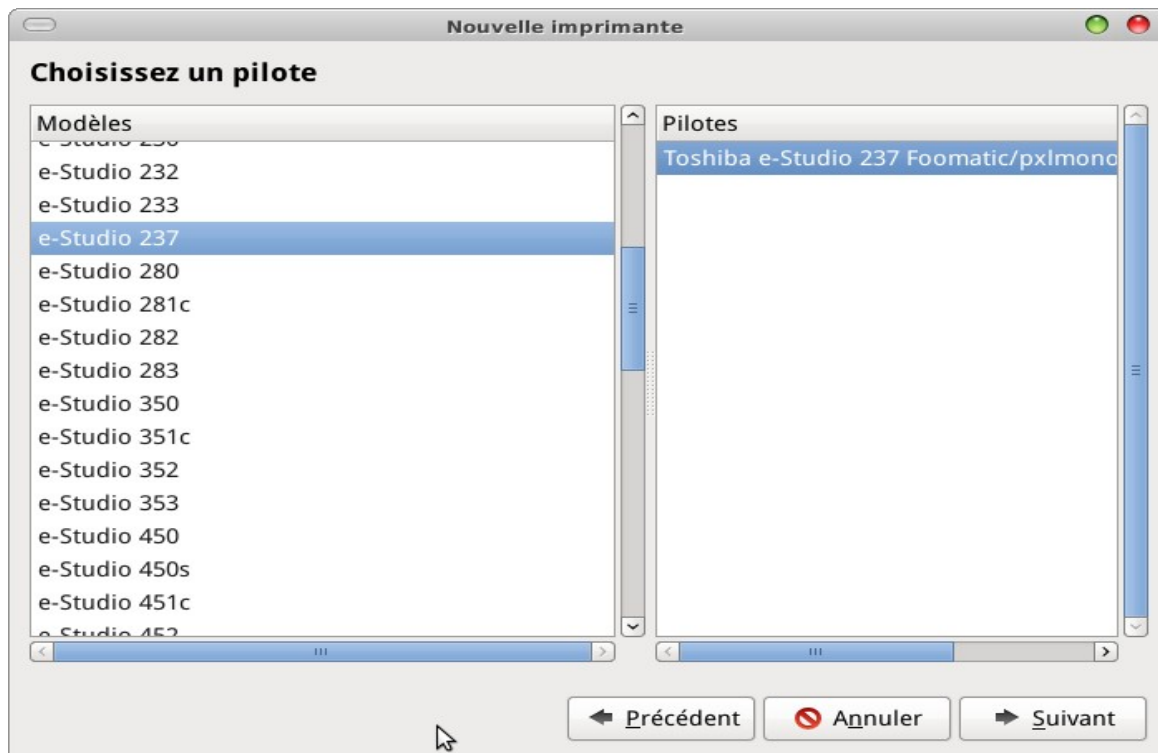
Nouvelle imprimante

Choisissez un pilote

Modèles
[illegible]
e-Studio 232
e-Studio 233
e-Studio 237
e-Studio 280
e-Studio 281c
e-Studio 282
e-Studio 283
e-Studio 350
e-Studio 351c
e-Studio 352
e-Studio 353
e-Studio 450
e-Studio 450s
e-Studio 451c
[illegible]

Pilotes
Toshiba e-Studio 237 Foomatic/pxlmono

Précédent
Annuler
Suivant